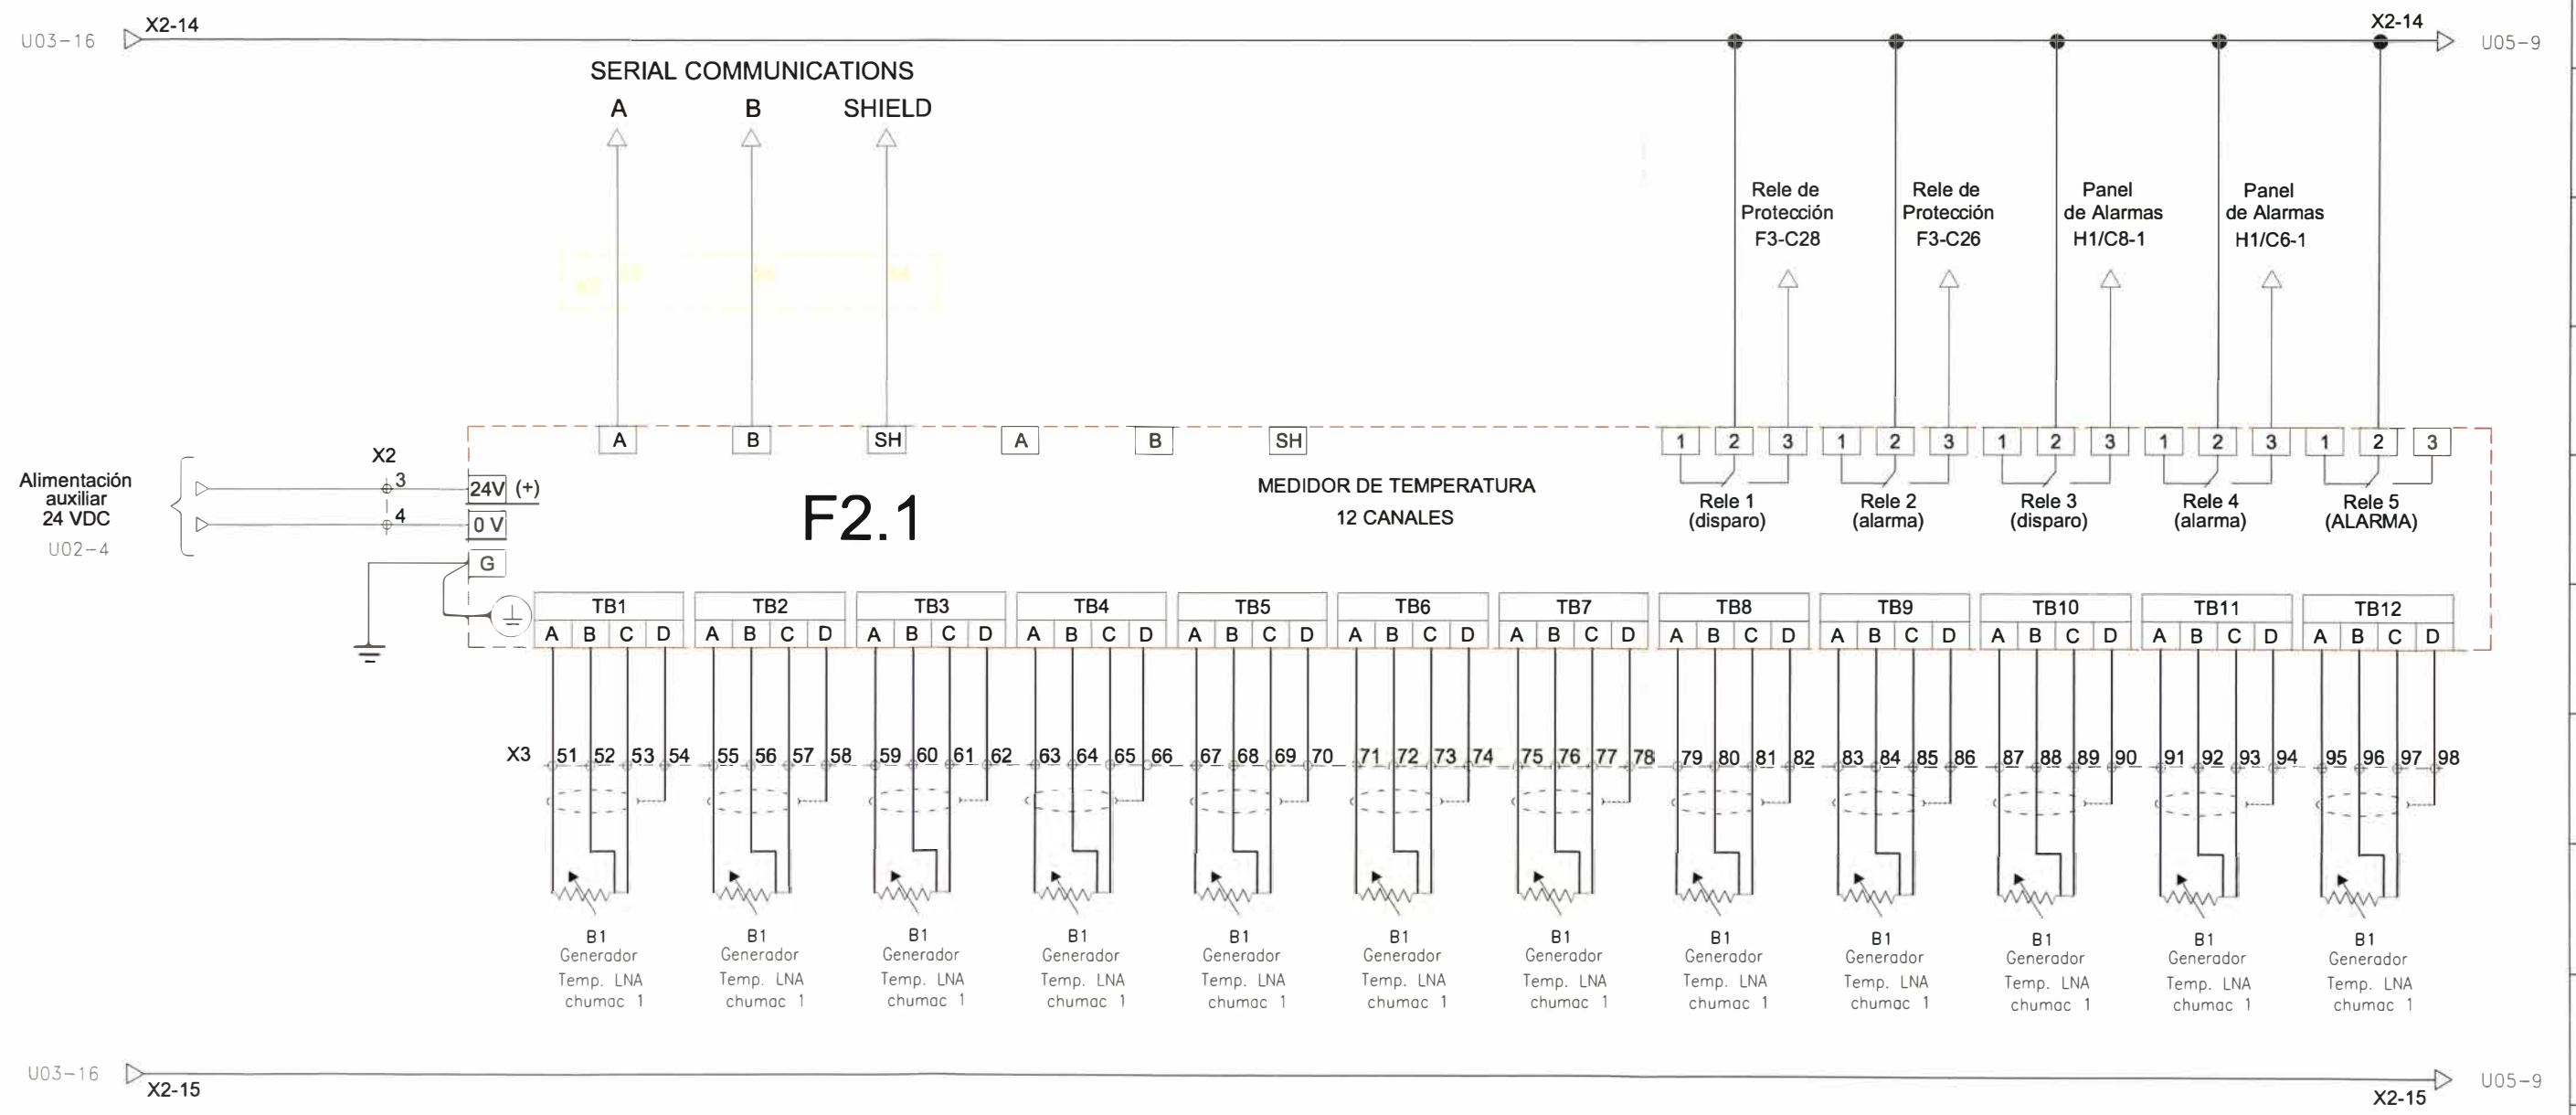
U03-16 X2-14

X2-14 U05-9

SERIAL COMMUNICATIONS

A B SHIELD

Rele de Protección F3-C28

Rele de Protección F3-C26

Panel de Alarmas H1/C8-1

Panel de Alarmas H1/C6-1

A B SH A B SH

1 2 3 1 2 3 1 2 3 1 2 3 1 2 3

Alimentación auxiliar 24 VDC

U02-4

X2

3

4

24V (+)

0 V

G

F2.1

MEDIDOR DE TEMPERATURA 12 CANALES

Rele 1 (disparo)

Rele 2 (alarma)

Rele 3 (disparo)

Rele 4 (alarma)

Rele 5 (ALARMA)

| TB1 | TB2 | TB3 | TB4 | TB5 | TB6 | TB7 | TB8 | TB9 | TB10 | TB11 | TB12 |
|---|---|---|---|---|---|---|---|---|---|---|---|
| A B C D | A B C D | A B C D | A B C D | A B C D | A B C D | A B C D | A B C D | A B C D | A B C D | A B C D | A B C D |

X3 51 52 53 54 55 56 57 58 59 60 61 62 63 64 65 66 67 68 69 70 71 72 73 74 75 76 77 78 79 80 81 82 83 84 85 86 87 88 89 90 91 92 93 94 95 96 97 98

B1 Generador Temp. LNA chumac 1

B1 Generador Temp. LNA chumac 1

B1 Generador Temp. LNA chumac 1

B1 Generador Temp. LNA chumac 1

B1 Generador Temp. LNA chumac 1

B1 Generador Temp. LNA chumac 1

B1 Generador Temp. LNA chumac 1

B1 Generador Temp. LNA chumac 1

B1 Generador Temp. LNA chumac 1

B1 Generador Temp. LNA chumac 1

B1 Generador Temp. LNA chumac 1

B1 Generador Temp. LNA chumac 1

U03-16 X2-15

X2-15 U05-9